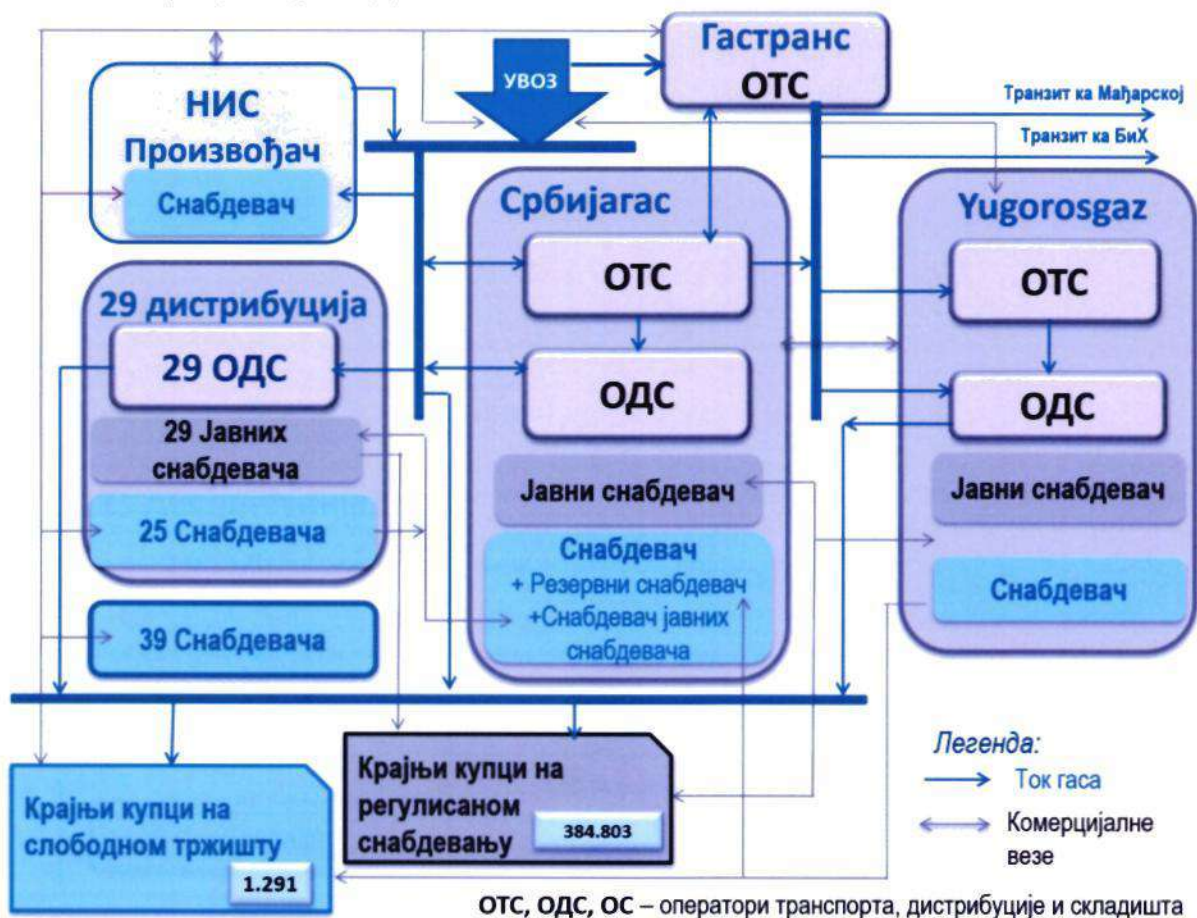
Гастранс
ОТС

УВОЗ

Транзит ка Мађарској

Транзит ка БиХ

НИС
Произвођач

Снабдевач

Србијагас

ОТС

ОДС

Јавни снабдевач

Снабдевач
+ Резервни снабдевач
+Снабдевач јавних снабдевача

Yugorosgaz

ОТС

ОДС

Јавни снабдевач

Снабдевач

29 дистрибуција

29 ОДС

29 Јавних снабдевача

25 Снабдевача

39 Снабдевача

Крајњи купци на слободном тржишту

1.291

Крајњи купци на регулисаном снабдевању

384.803

Легенда:

Ток гаса

Комерцијалне везе

ОТС, ОДС, ОС – оператори транспорта, дистрибуције и складишта